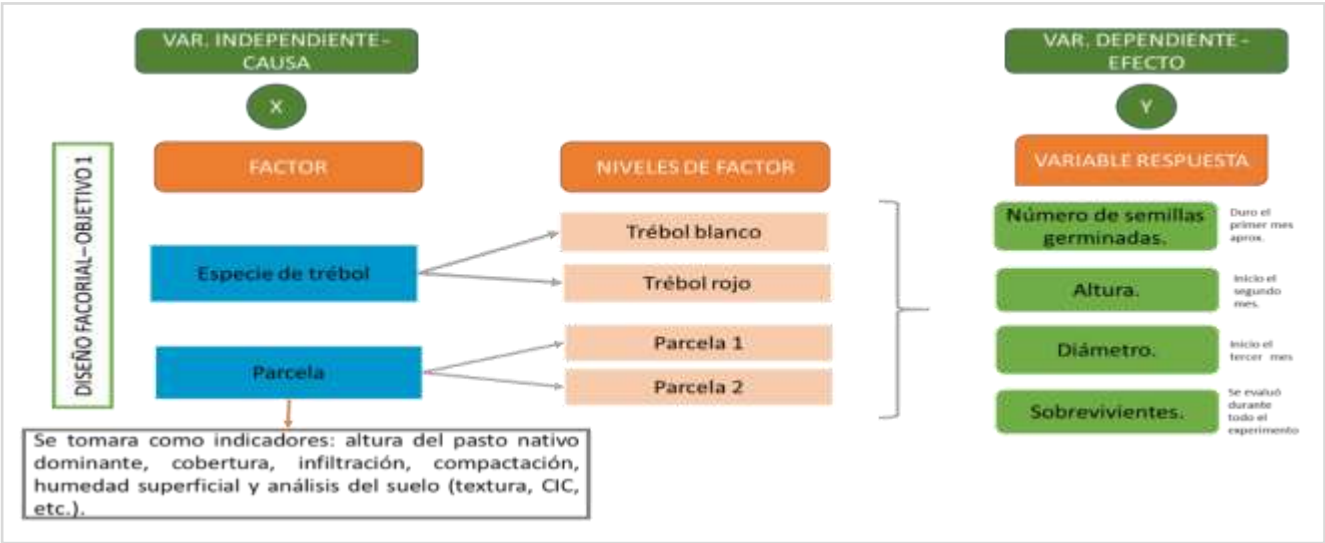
VAR. INDEPENDIENTE - CAUSA

X

DISEÑO FACORIAL– OBJETIVO 1

FACTOR

Especie de trébol

Parcela

NIVELES DE FACTOR

Trébol blanco

Trébol rojo

Parcela 1

Parcela 2

Se tomara como indicadores: altura del pasto nativo dominante, cobertura, infiltración, compactación, humedad superficial y análisis del suelo (textura, CIC, etc.).

VAR. DEPENDIENTE - EFECTO

Y

VARIABLE RESPUESTA

Número de semillas germinadas.

Duro el primer mes aprox.

Altura.

Inicio el segundo mes.

Diámetro.

Inicio el tercer mes

Sobrevivientes.

Se evaluó durante todo el experimento